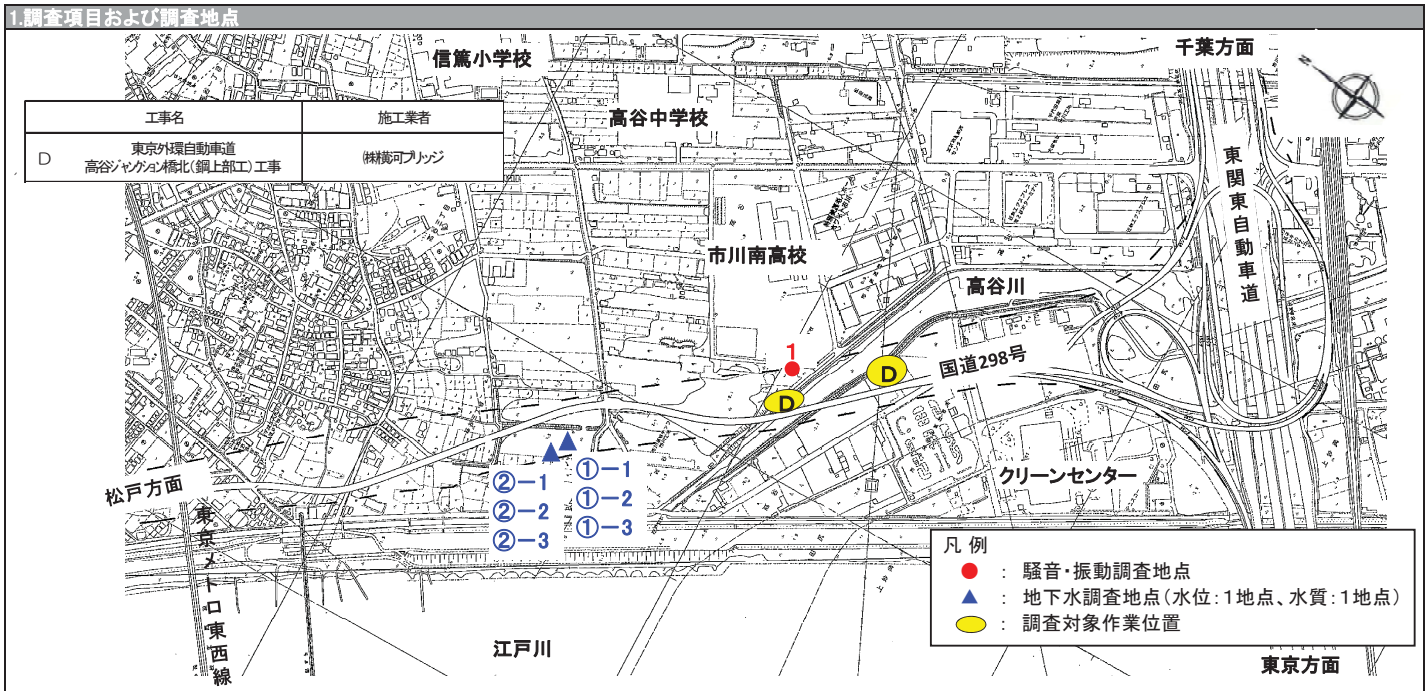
1.調査項目および調査地点

| | 工事名 | 施工業者 |
|---|---|---|
| D | 東京外環自動車道 高谷ジャンクション橋北（鋼上部工）工事 | ㈱横河ブリッジ |

信篤小学校

千葉方面

高谷中学校

東関東自動車道

市川南高校

高谷川

1

D

国道298号

D

①−1
①−2
①−3

②−1
②−2
②−3

クリーンセンター

松戸方面

東京メトロ東西線

凡 例
● ： 騒音・振動調査地点
▲ ： 地下水調査地点（水位：1地点、水質：1地点）
： 調査対象作業位置

江戸川

東京方面